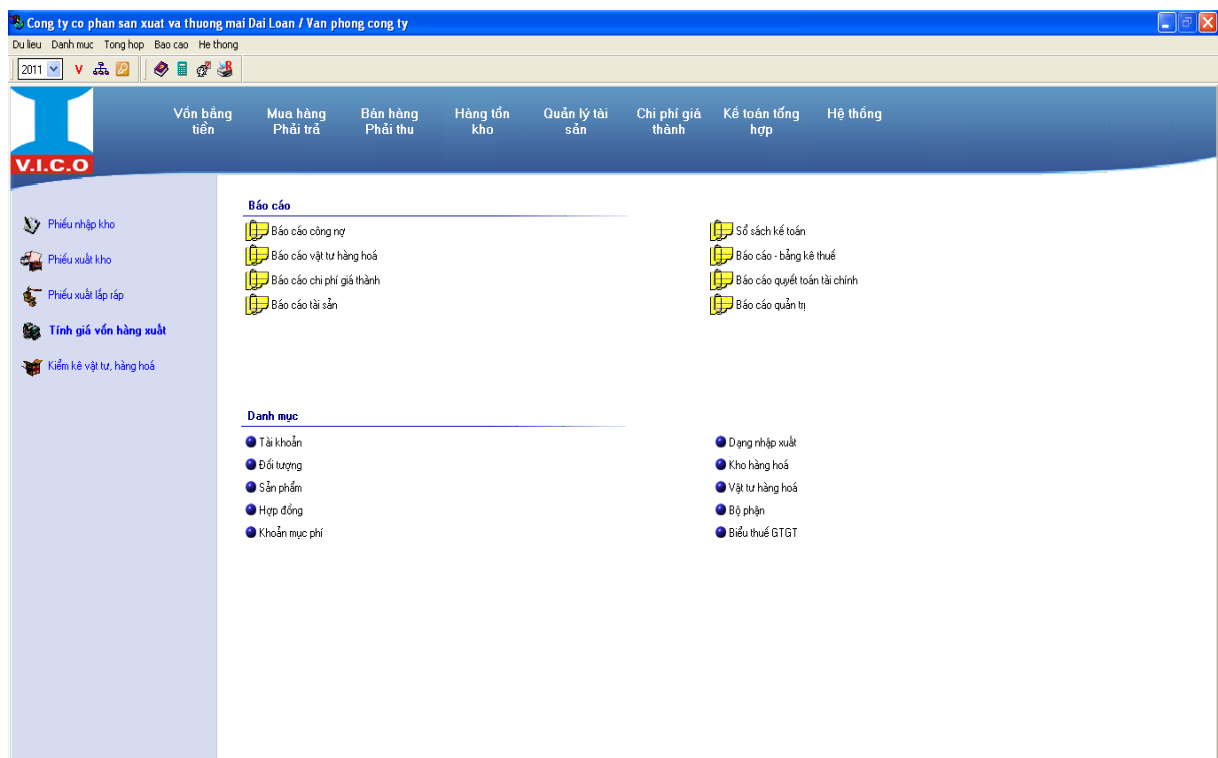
Cong ty co phan san xuat va thuong mai Dai Loan / Van phong cong ty

Du lieu Danh muc Tong hop Bao cao He thong

2011 V

V.I.C.O

Vốn bằng tiền
Mua hàng Phải trả
Bán hàng Phải thu
Hàng tồn kho
Quản lý tài sản
Chi phí giá thành
Kế toán tổng hợp
Hệ thống

Phiếu nhập kho
Phiếu xuất kho
Phiếu xuất lắp ráp
Tính giá vốn hàng xuất
Kiểm kê vật tư, hàng hoá

Báo cáo

Báo cáo công nợ
Báo cáo vật tư hàng hoá
Báo cáo chi phí giá thành
Báo cáo tài sản

Sổ sách kế toán
Báo cáo - bảng kê thuế
Báo cáo quyết toán tài chính
Báo cáo quản trị

Danh mục

Tài khoản
Đối tượng
Sản phẩm
Hợp đồng
Khoản mục phí

Dạng nhập xuất
Kho hàng hoá
Vật tư hàng hoá
Bộ phận
Biểu thuế GTGT